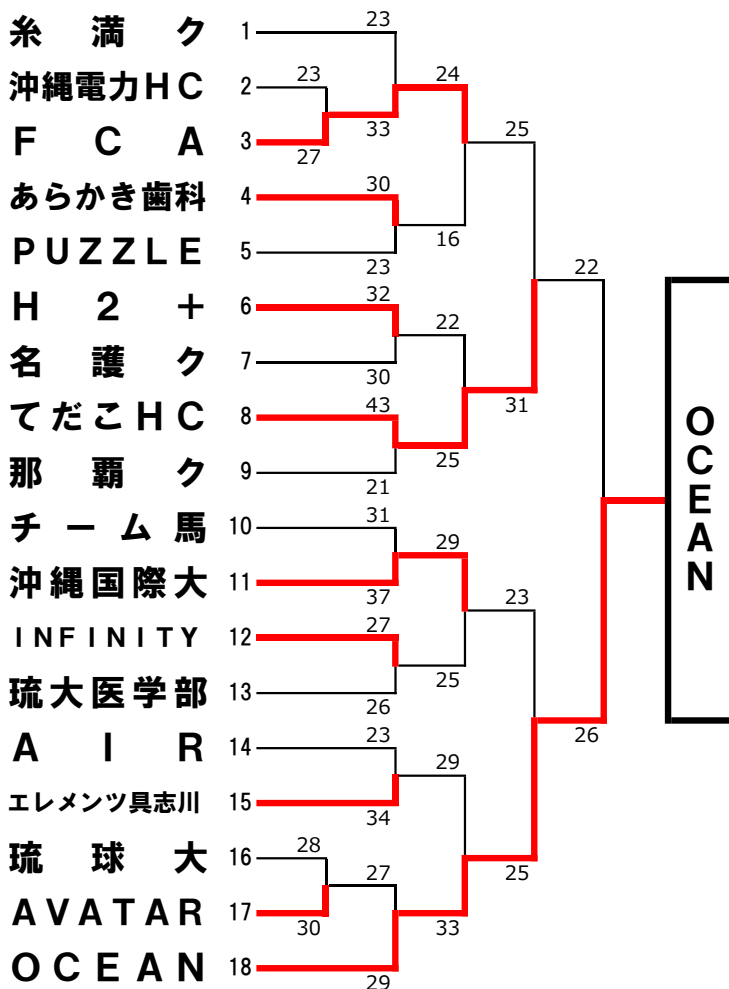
糸満ク 1
沖縄電力HC 2
FCA 3
あらかき歯科 4
PUZZLE 5
H2+ 6
名護ク 7
てだこHC 8
那覇ク 9
チーム馬 10
沖縄国際大 11
INFINITY 12
琉大医学部 13
AIR 14
エレメンツ具志川 15
琉球大 16
AVATAR 17
OCEAN 18

23
23
33
27
24
30
16
23
25
32
22
30
43
31
25
21
22
31
29
37
27
23
25
26
23
29
34
28
27
30
25
33
29
26

OCEAN